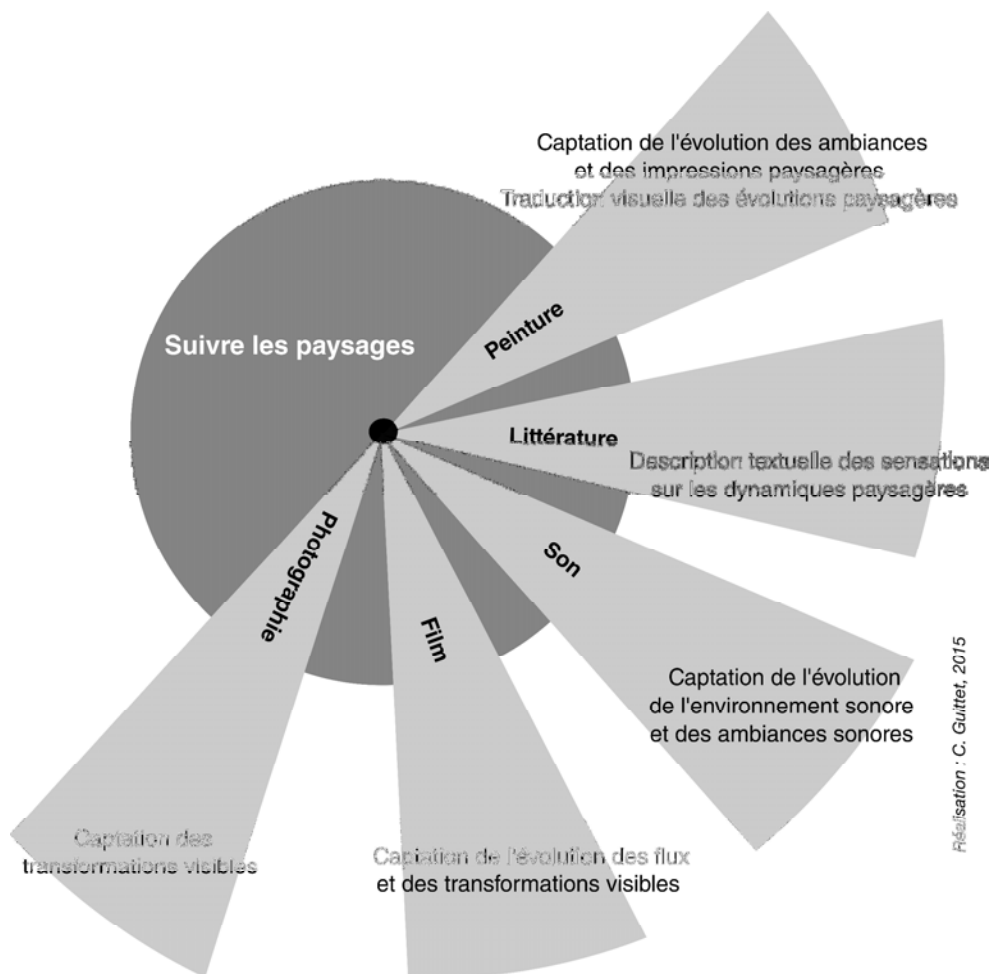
Suivre les paysages

Peinture

Captation de l'évolution des ambiances et des impressions paysagères
Traduction visuelle des évolutions paysagères

Littérature

Description textuelle des sensations sur les dynamiques paysagères

Son

Captation de l'évolution de l'environnement sonore et des ambiances sonores

Film

Captation de l'évolution des flux et des transformations visibles

Photographie

Captation des transformations visibles

Réalisation : C. Guittet, 2015